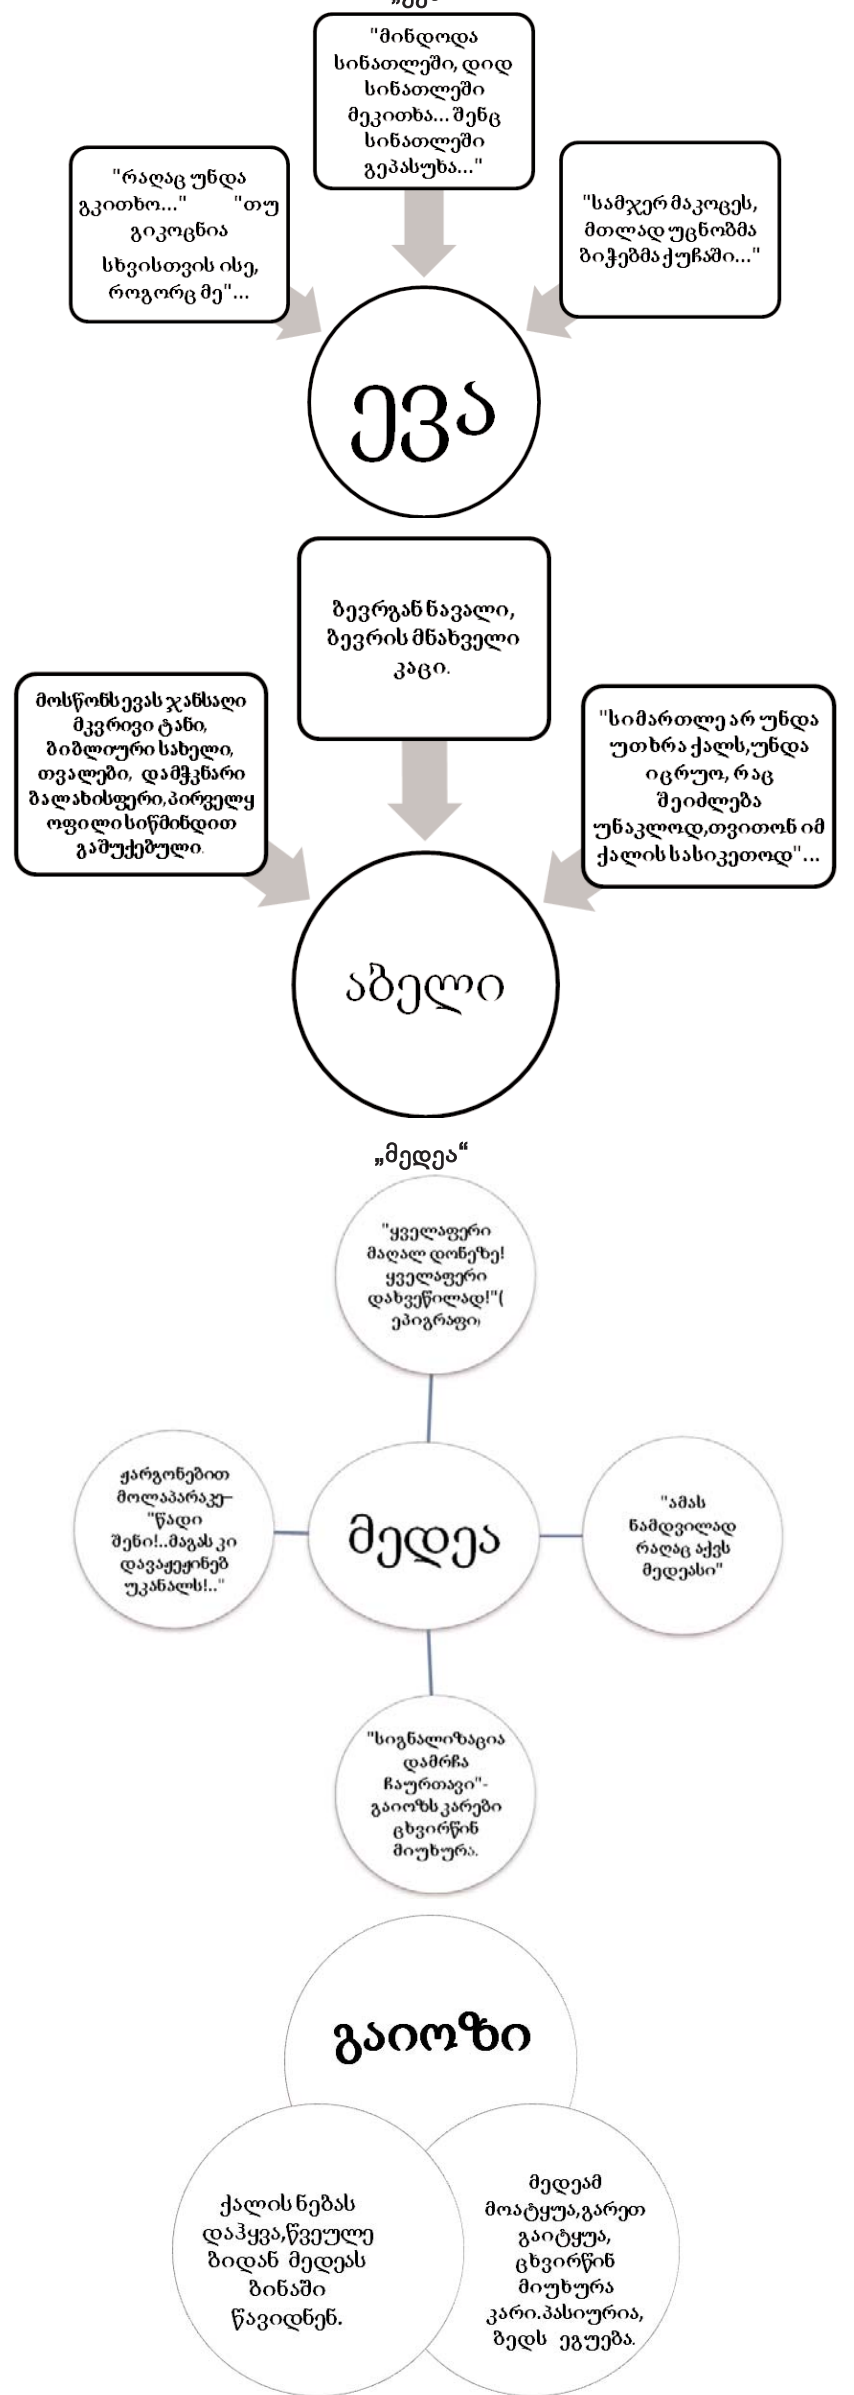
"მინდოდა სინათლეში, დიდ სინათლეში მეკითხა... შენც სინათლეში გეპასუხა..."

"რაღაც უნდა გკითხო..." "თუ გიკოცნია სხვისთვის ისე, როგორც მე"...

"სამჯერ მაკოცეს, მთლად უცნობმა ბიჭებმაქუჩაში..."

ევა

ბევრგან ნავალი, ბევრის მნახველი კაცი.

მოსწონს ევას ჯანსაღი მკვრივი ტანი, ბიბლიური სახელი, თვალები, დამჭკნარი ბალახისფერი,პირველყოფილი სიწმინდით გაშუქებული.

"სიმართლე არ უნდა უთხრა ქალს,უნდა იცრუო, რაც შეიძლება უნაკლოდ,თვითონ იმ ქალის სასიკეთოდ"...

აბელი

„მედეა"

"ყველაფერი მაღალ დონეზე! ყველაფერი დახვეწილად!"( ეპიგრაფი)

ჟარგონებით მოლაპარაკე– "წადი შენი!..მაგას კი დავაყენებ უკანალს!.."

მედეა

"ამას ნამდვილად რაღაც აქვს მედეასი"

"სიგნალიზაცია დამრჩა ჩაურთავი"- გაიოზს კარები ცხვირწინ მიუხურა.

გაიოზი

ქალის ნებას დაჰყვა,წვეულებიდან მედეას ბინაში წავიდნენ.

მედეამ მოატყუა,გარეთ გაიტყუა, ცხვირწინ მიუხურა კარი.პასიურია, ბედს ეგუება.